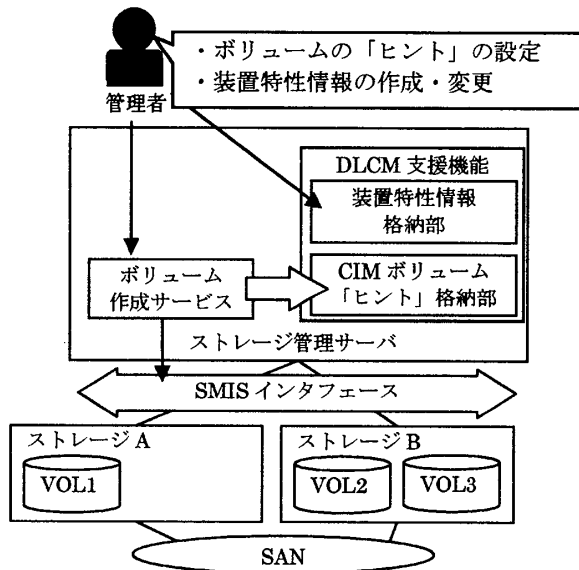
管理者

・ボリュームの「ヒント」の設定
・装置特性情報の作成・変更

DLCM 支援機能

装置特性情報
格納部

ボリューム
作成サービス

CIM ボリューム
「ヒント」格納部

ストレージ管理サーバ

SMIS インタフェース

ストレージ A

VOL1

ストレージ B

VOL2

VOL3

SAN